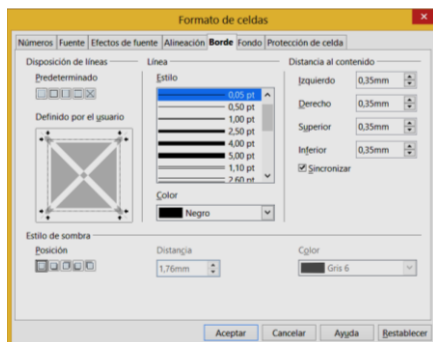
Formato de celdas

Números | Fuente | Efectos de fuente | Alineación | Borde | Fondo | Protección de celda

Disposición de líneas

Predeterminado

Definido por el usuario

Línea

Estilo

0,05 pt
0,50 pt
1,00 pt
2,50 pt
4,00 pt
5,00 pt
1,10 pt
2,60 pt

Color

Negro

Distancia al contenido

Izquierdo 0,35mm
Derecho 0,35mm
Superior 0,35mm
Inferior 0,35mm

Sincronizar

Estilo de sombra

Posición

Distancia

1,76mm

Color

Gris 6

Aceptar | Cancelar | Ayuda | Restablecer